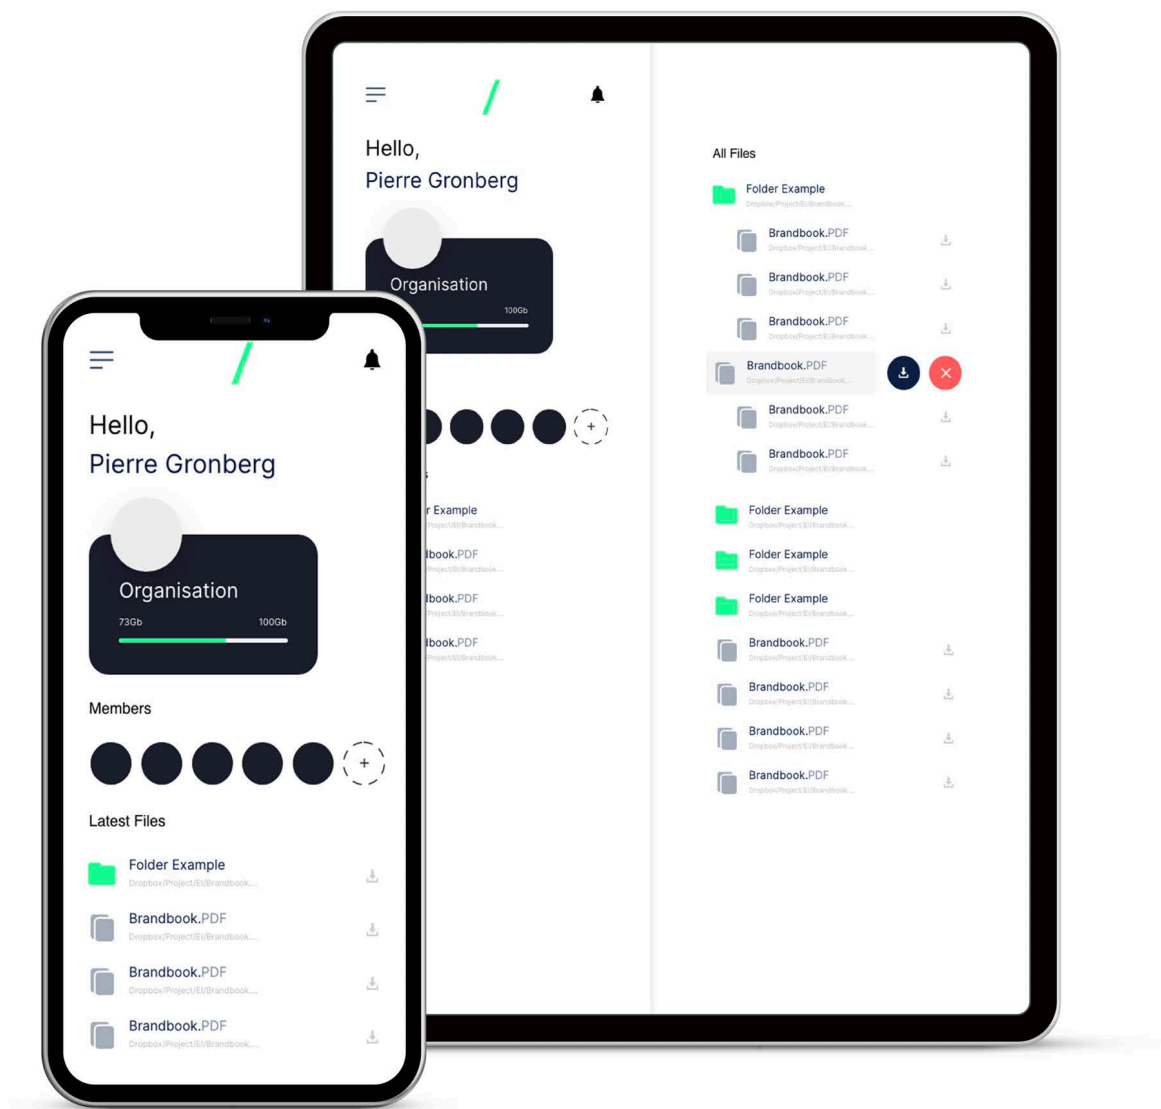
Hello,
Pierre Gronberg

Organisation
100Gb

r Example
Dropbox/Project/El/Brandbook...
dbook.PDF
Dropbox/Project/El/Brandbook...
dbook.PDF
Dropbox/Project/El/Brandbook...
dbook.PDF
Dropbox/Project/El/Brandbook...

All Files

Folder Example
Dropbox/Project/El/Brandbook...
Brandbook.PDF
Dropbox/Project/El/Brandbook...
Brandbook.PDF
Dropbox/Project/El/Brandbook...
Brandbook.PDF
Dropbox/Project/El/Brandbook...
Brandbook.PDF
Dropbox/Project/El/Brandbook...
Brandbook.PDF
Dropbox/Project/El/Brandbook...
Brandbook.PDF
Dropbox/Project/El/Brandbook...
Folder Example
Dropbox/Project/El/Brandbook...
Folder Example
Dropbox/Project/El/Brandbook...
Folder Example
Dropbox/Project/El/Brandbook...
Brandbook.PDF
Dropbox/Project/El/Brandbook...
Brandbook.PDF
Dropbox/Project/El/Brandbook...
Brandbook.PDF
Dropbox/Project/El/Brandbook...
Brandbook.PDF
Dropbox/Project/El/Brandbook...

Hello,
Pierre Gronberg

Organisation
73Gb 100Gb

Members

Latest Files

Folder Example
Dropbox/Project/El/Brandbook...
Brandbook.PDF
Dropbox/Project/El/Brandbook...
Brandbook.PDF
Dropbox/Project/El/Brandbook...
Brandbook.PDF
Dropbox/Project/El/Brandbook...